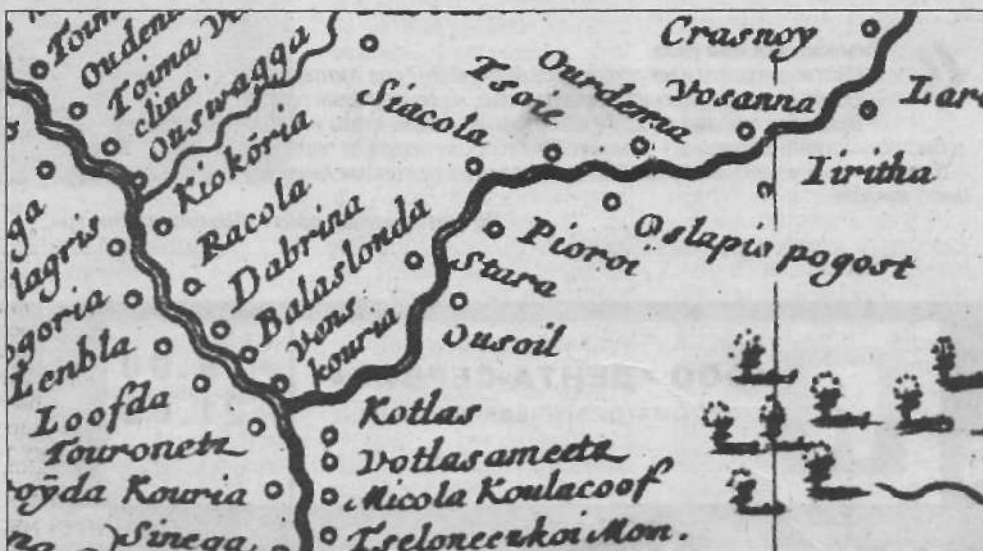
Toun
Oudema
Toima Velica
Ouswagga
Kiokória
Crasnoy
Lar
Siacola
Tsoie
Ourdema
Vosanna
Iritha
ga
lagris
Racola
Dabrina
Balaslonda
Pioroi
Oslapis pogost
Stura
ogoria
Lenbla
Vons kouria
Ousoil
Loofda
Tourometz
Kotlas
Votlasameetz
oyda Kouria
Micola Koulacoof
Sinega
Tseloneczkoi Mon.